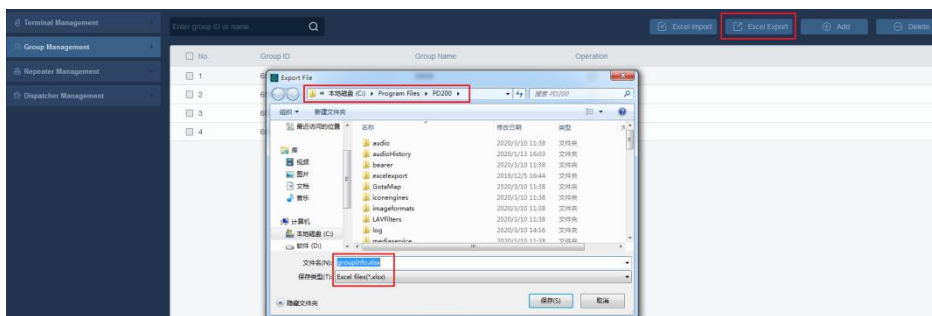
Terminal Management
Group Management
Repeater Management
Dispatcher Management

Enter group ID or name

Excel Import
Excel Export
Add
Delete

| No. | Group ID | Group Name | Operation |
|---|---|---|---|
| 1 | 6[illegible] | | |
| 2 | 6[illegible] | | |
| 3 | 6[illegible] | | |
| 4 | 6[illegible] | | |

Export File

« 本地磁盘 (C:) ▸ Program Files ▸ PD200 ▸
搜索 PD200

组织 ▾ 新建文件夹

最近访问的位置
库
视频
图片
文档
音乐
计算机
本地磁盘 (C:)
软件 (D:)

| 名称 | 修改日期 | 类型 |
|---|---|---|
| audio | 2020/3/10 11:38 | 文件夹 |
| audioHistory | 2020/1/13 16:03 | 文件夹 |
| bearer | 2020/3/10 11:38 | 文件夹 |
| excelexport | 2019/12/5 16:44 | 文件夹 |
| GotaMap | 2020/3/10 11:38 | 文件夹 |
| iconengines | 2020/3/10 11:38 | 文件夹 |
| imageformats | 2020/3/10 11:38 | 文件夹 |
| LAVFilters | 2020/3/10 11:38 | 文件夹 |
| log | 2020/3/10 14:16 | 文件夹 |
| mediaservice | 2020/3/10 11:38 | 文件夹 |

文件名(N): groupInfo.xlsx
保存类型(T): Excel files(*.xlsx)

隐藏文件夹
保存(S)
取消